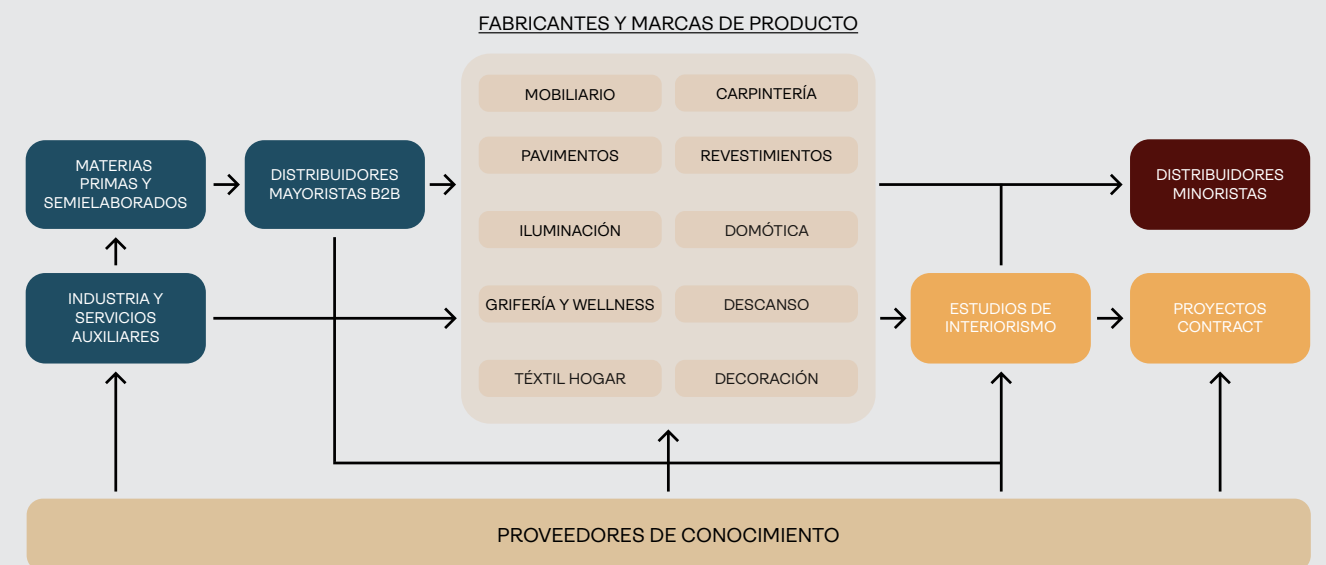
FABRICANTES Y MARCAS DE PRODUCTO

MATERIAS PRIMAS Y SEMIELABORADOS

DISTRIBUIDORES MAYORISTAS B2B

MOBILIARIO

CARPINTERÍA

PAVIMENTOS

REVESTIMIENTOS

ILUMINACIÓN

DOMÓTICA

GRIFERÍA Y WELLNESS

DESCANSO

TÉXTIL HOGAR

DECORACIÓN

DISTRIBUIDORES MINORISTAS

INDUSTRIA Y SERVICIOS AUXILIARES

ESTUDIOS DE INTERIORISMO

PROYECTOS CONTRACT

PROVEEDORES DE CONOCIMIENTO